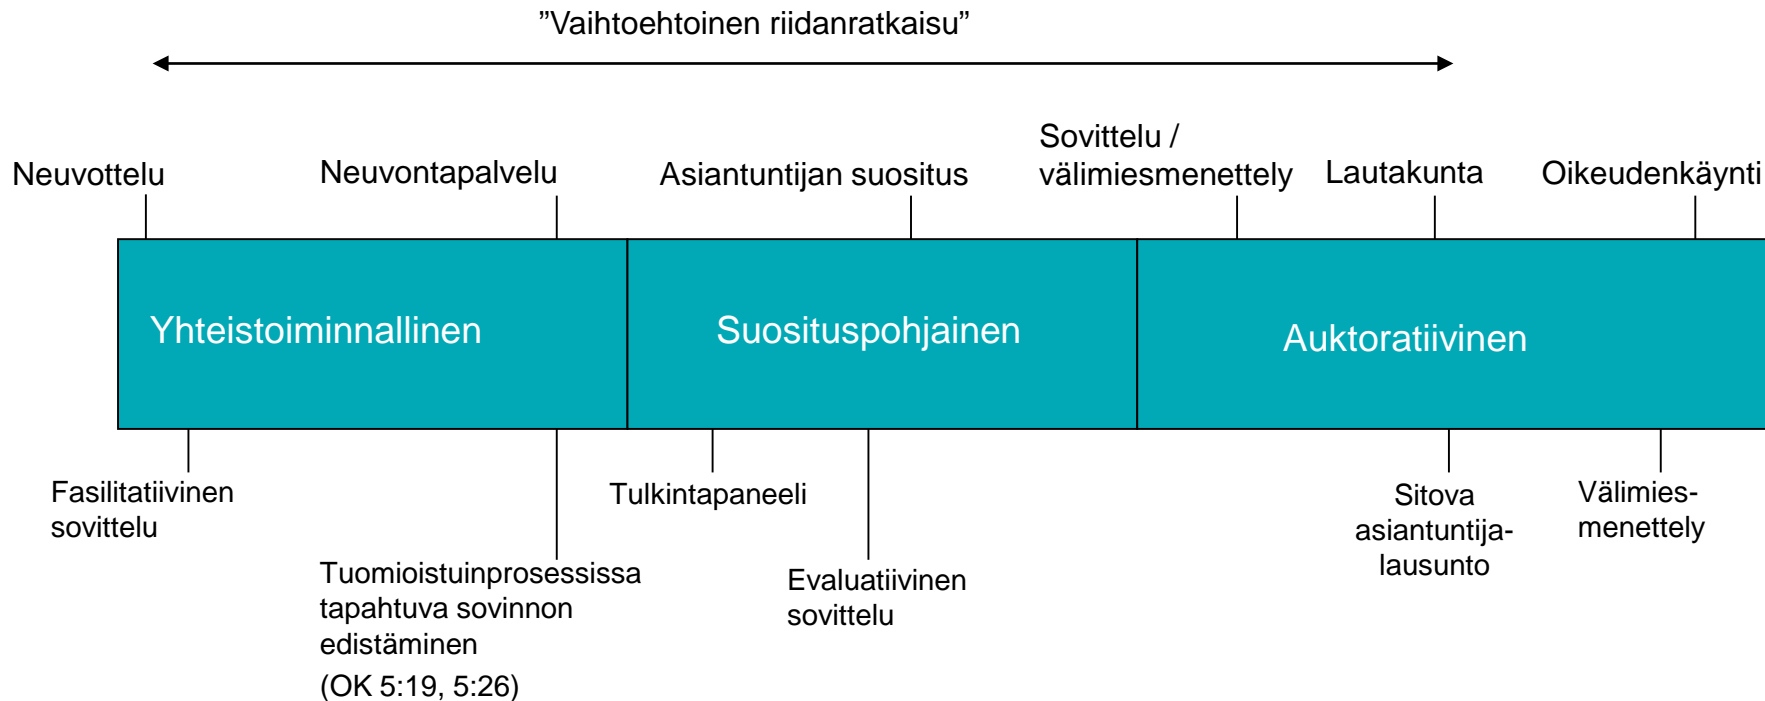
”Vaihtoehtoinen riidanratkaisu”

Neuvottelu

Neuvontapalvelu

Asiantuntijan suositus

Sovittelu / välimiesmenettely

Lautakunta

Oikeudenkäynti

Yhteistoiminnallinen

Suosituspohjainen

Auktoratiivinen

Fasilitatiivinen sovittelu

Tuomioistuinprosessissa tapahtuva sovinnon edistäminen (OK 5:19, 5:26)

Tulkintapaneeli

Evaluatiivinen sovittelu

Sitova asiantuntija-lausunto

Välimies-menettely